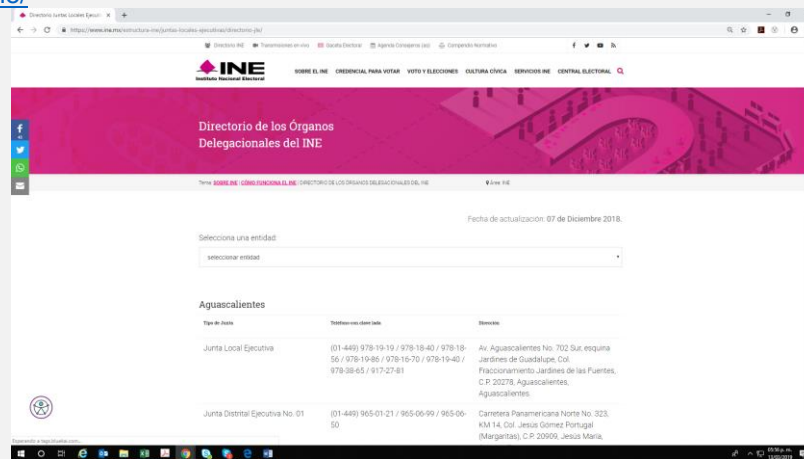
Directorio Juntas Locales Ejecuti ×

https://www.ine.mx/estructura-ine/juntas-locales-ejecutivas/directorio-jle/

Directorio INE   Transmisiones en vivo   Gaceta Electoral   Agenda Consejeros (as)   Compendio Normativo

INE
Instituto Nacional Electoral

SOBRE EL INE   CREDENCIAL PARA VOTAR   VOTO Y ELECCIONES   CULTURA CÍVICA   SERVICIOS INE   CENTRAL ELECTORAL

Directorio de los Órganos Delegacionales del INE

Tema: SOBRE INE | CÓMO FUNCIONA EL INE | DIRECTORIO DE LOS ÓRGANOS DELEGACIONALES DEL INE

Área: INE

Fecha de actualización: 07 de Diciembre 2018.

Selecciona una entidad:

seleccionar entidad

Aguascalientes

| Tipo de Junta | Teléfono con clave lada | Dirección |
|---|---|---|
| Junta Local Ejecutiva | (01-449) 978-19-19 / 978-18-40 / 978-18-56 / 978-19-86 / 978-16-70 / 978-19-40 / 978-38-65 / 917-27-81 | Av. Aguascalientes No. 702 Sur, esquina Jardines de Guadalupe, Col. Fraccionamiento Jardines de las Fuentes, C.P. 20278, Aguascalientes, Aguascalientes. |
| Junta Distrital Ejecutiva No. 01 | (01-449) 965-01-21 / 965-06-99 / 965-06-50 | Carretera Panamericana Norte No. 323, KM 14, Col. Jesús Gómez Portugal (Margaritas), C.P. 20909, Jesús María, |

Esperando a tagcdnsales.com...

05:56 p. m.
13/03/2019